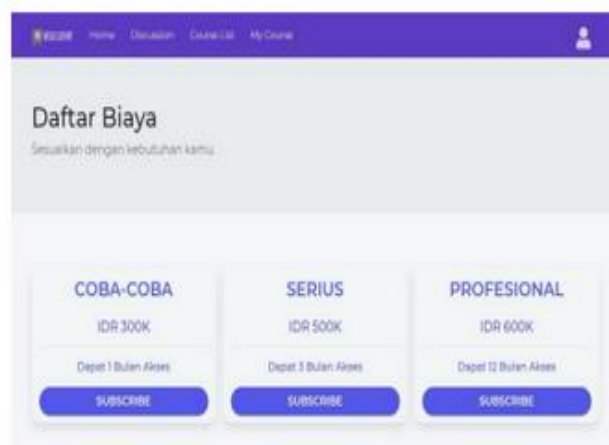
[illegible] Home Discussion Course List My Course

Daftar Biaya

Sesuaikan dengan kebutuhan kamu

COBA-COBA

IDR 300K

Dapat 1 Bulan Akses

SUBSCRIBE

SERIUS

IDR 500K

Dapat 3 Bulan Akses

SUBSCRIBE

PROFESIONAL

IDR 600K

Dapat 12 Bulan Akses

SUBSCRIBE